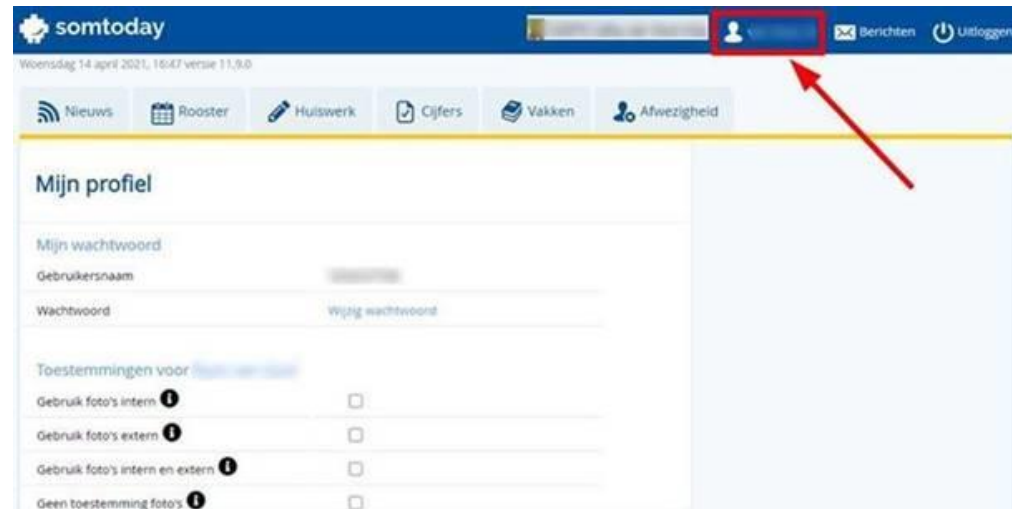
somtoday

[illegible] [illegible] Berichten Uitloggen

Woensdag 14 april 2021, 16:47 versie 11.9.0

Nieuws Rooster Huiswerk Cijfers Vakken Afwezigheid

Mijn profiel

Mijn wachtwoord

| | |
|---|---|
| Gebruikersnaam | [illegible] |
| Wachtwoord | Wijzig wachtwoord |

Toestemmingen voor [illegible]

Gebruik foto's intern

Gebruik foto's extern

Gebruik foto's intern en extern

Geen toestemming foto's